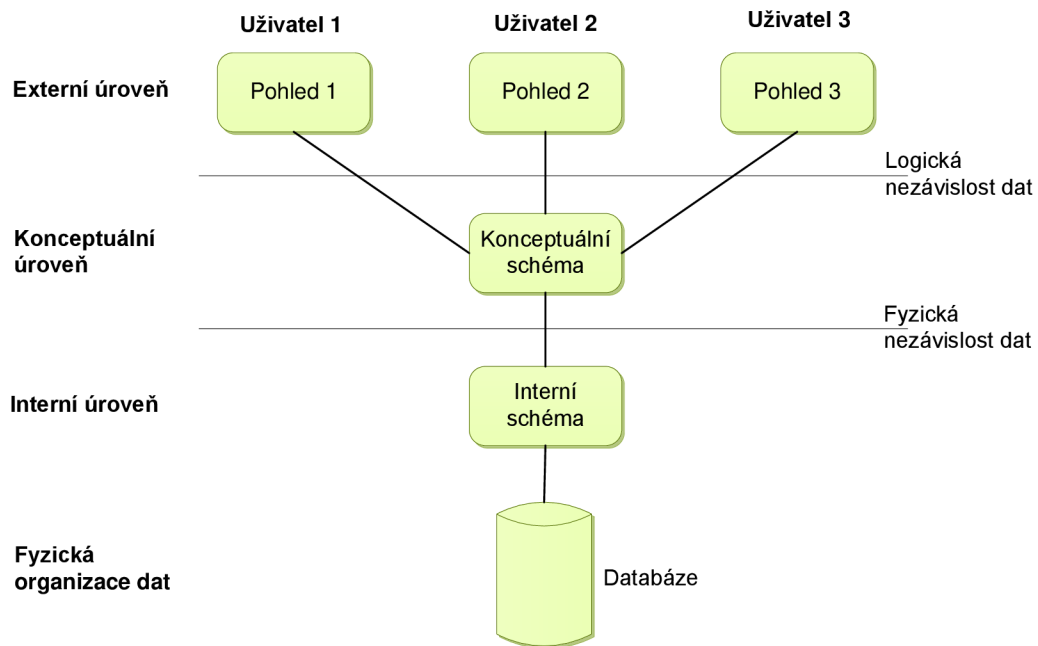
Uživatel 1

Uživatel 2

Uživatel 3

Externí úroveň

Pohled 1

Pohled 2

Pohled 3

Logická nezávislost dat

Konceptuální úroveň

Konceptuální schéma

Fyzická nezávislost dat

Interní úroveň

Interní schéma

Fyzická organizace dat

Databáze